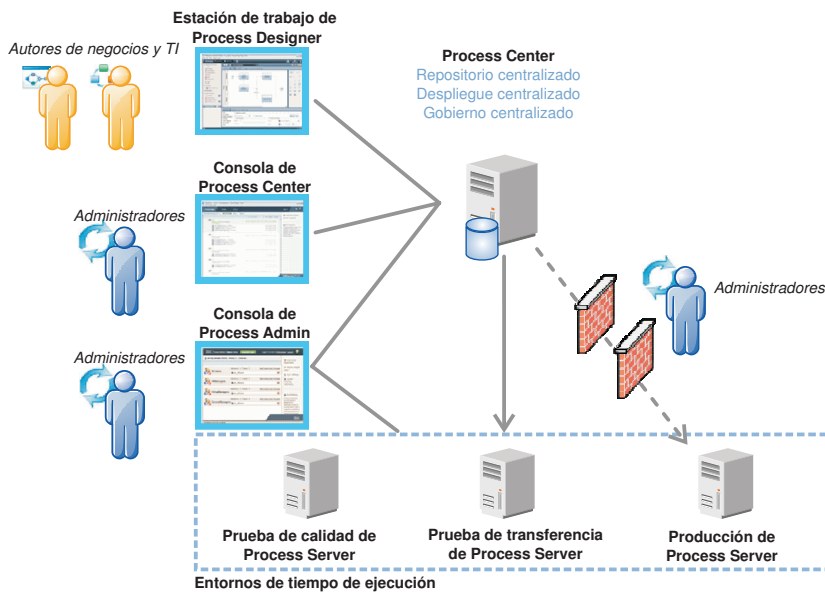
Estación de trabajo de Process Designer

Autores de negocios y TI

Process Center
Repositorio centralizado
Despliegue centralizado
Gobierno centralizado

Consola de Process Center

Administradores

Administradores

Consola de Process Admin

Administradores

Prueba de calidad de Process Server

Prueba de transferencia de Process Server

Producción de Process Server

Entornos de tiempo de ejecución